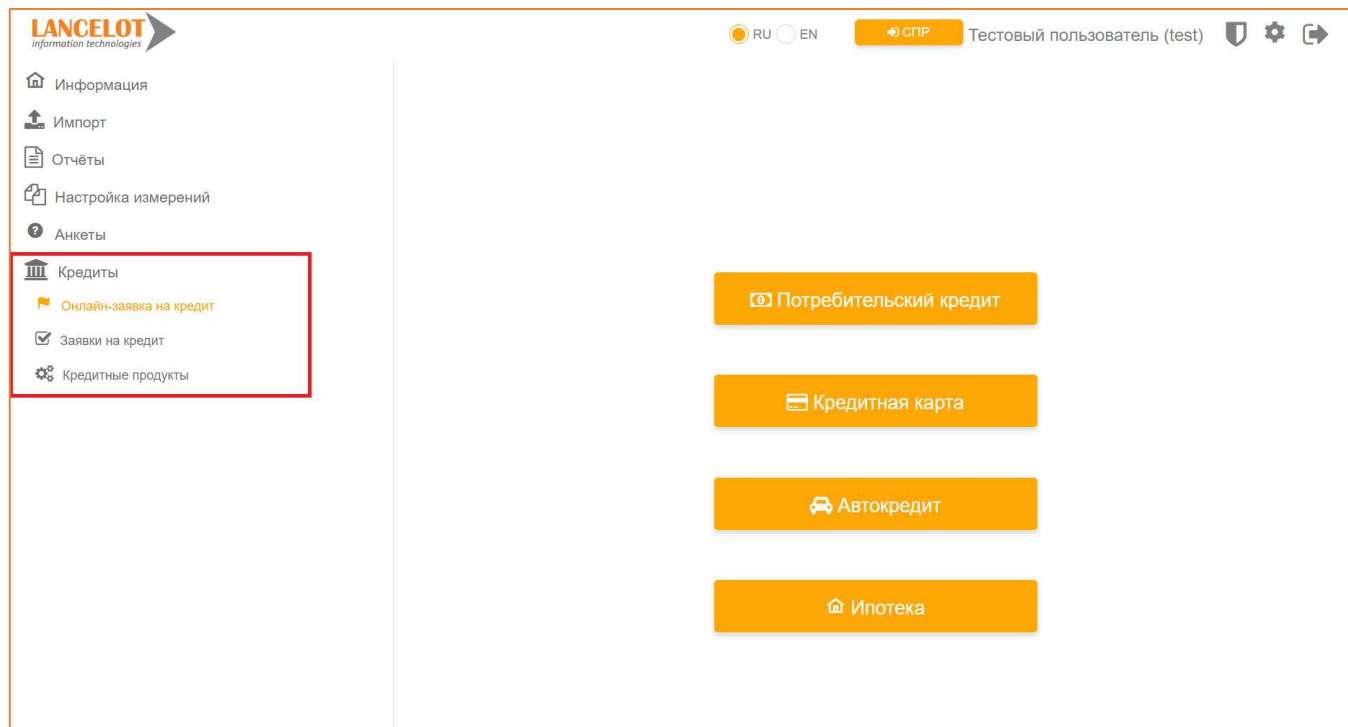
LANCELOT
information technologies

RU EN
СПР
Тестовый пользователь (test)

Информация
Импорт
Отчёты
Настройка измерений
Анкеты
Кредиты
Онлайн-заявка на кредит
Заявки на кредит
Кредитные продукты

Потребительский кредит

Кредитная карта

Автокредит

Ипотека